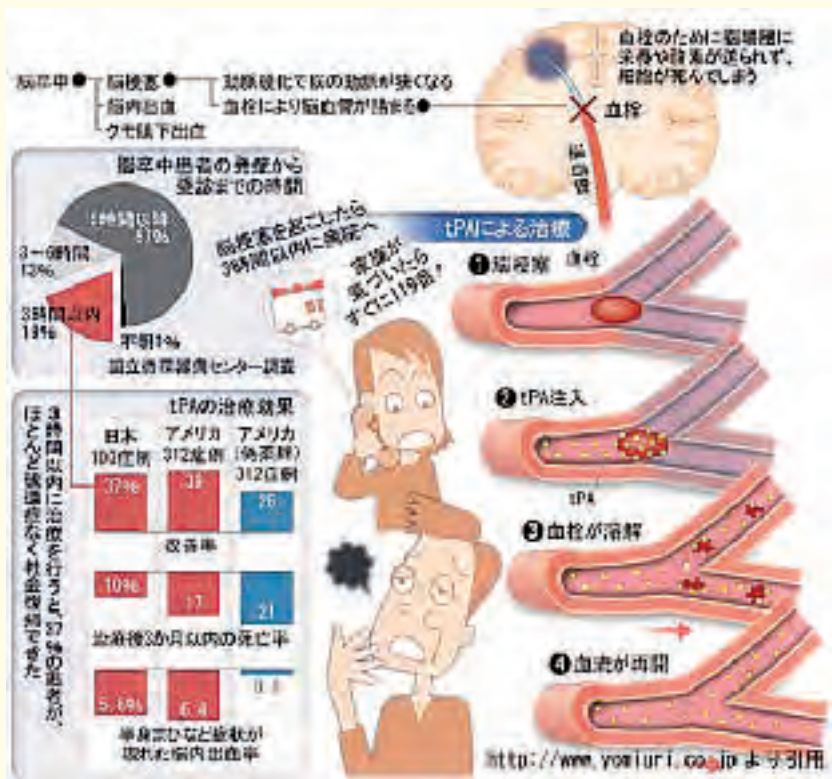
脳卒中 ― 脳梗塞 ― 動脈硬化で脳の動脈が狭くなる
血栓により脳血管が詰まる
脳内出血
クモ膜下出血

血栓のために脳細胞に栄養や酸素が送られず、細胞が死んでしまう

血栓

脳血管

脳卒中患者の発症から受診までの時間

6時間以降 51%
3～6時間 13%
3時間以内 15%
不明1%

国立循環器病センター調査

脳梗塞を起こしたら3時間以内に病院へ

家族が気づいたらすぐに119番！

tPAによる治療

❶脳梗塞

血栓

❷tPA注入

tPA

❸血栓が溶解

❹血流が再開

tPAの治療効果

| 日本 103症例 | アメリカ 312症例 | アメリカ(偽薬群) 312症例 |
|---|---|---|
| 37% | 39 | 26 |

改善率

| 10% | 17 | 21 |
|---|---|---|

治療後3か月以内の死亡率

| 5.8% | 6.4 | 0.6 |
|---|---|---|

半身まひなど症状が現れた脳内出血率

3時間以内に治療を行うと、37%の患者が、ほとんど後遺症なく社会復帰できた

http://www.yomiuri.co.jp より引用